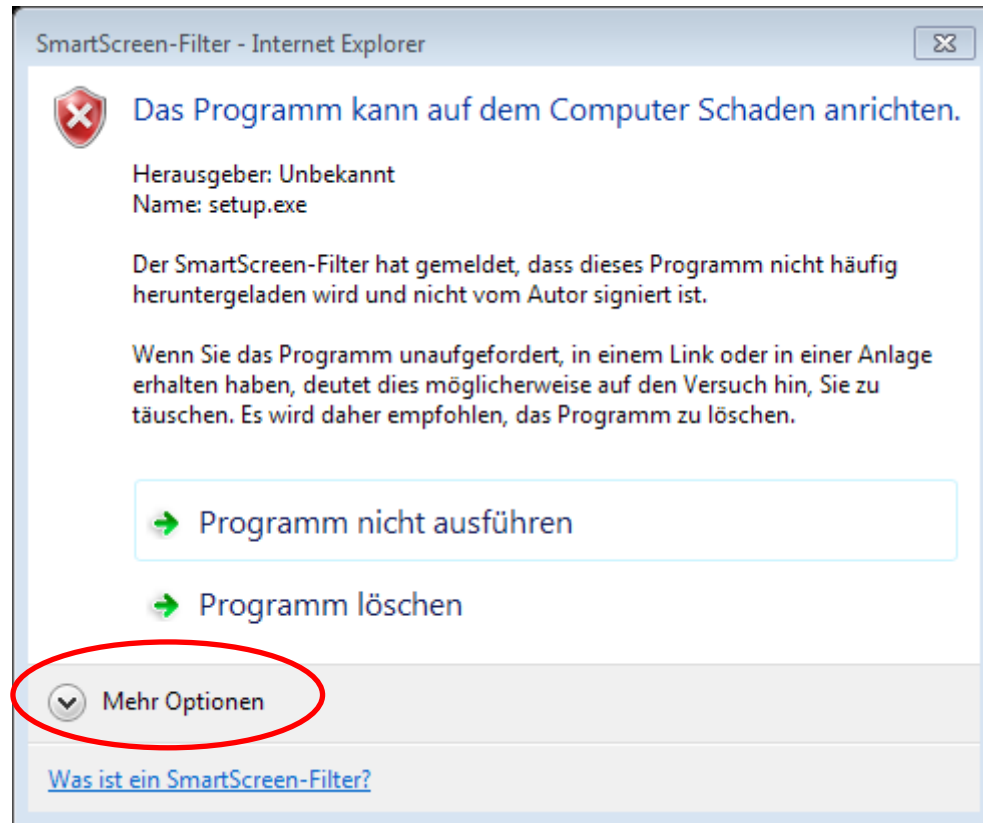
SmartScreen-Filter - Internet Explorer

Das Programm kann auf dem Computer Schaden anrichten.

Herausgeber: Unbekannt
Name: setup.exe

Der SmartScreen-Filter hat gemeldet, dass dieses Programm nicht häufig heruntergeladen wird und nicht vom Autor signiert ist.

Wenn Sie das Programm unaufgefordert, in einem Link oder in einer Anlage erhalten haben, deutet dies möglicherweise auf den Versuch hin, Sie zu täuschen. Es wird daher empfohlen, das Programm zu löschen.

Programm nicht ausführen

Programm löschen

Mehr Optionen

Was ist ein SmartScreen-Filter?